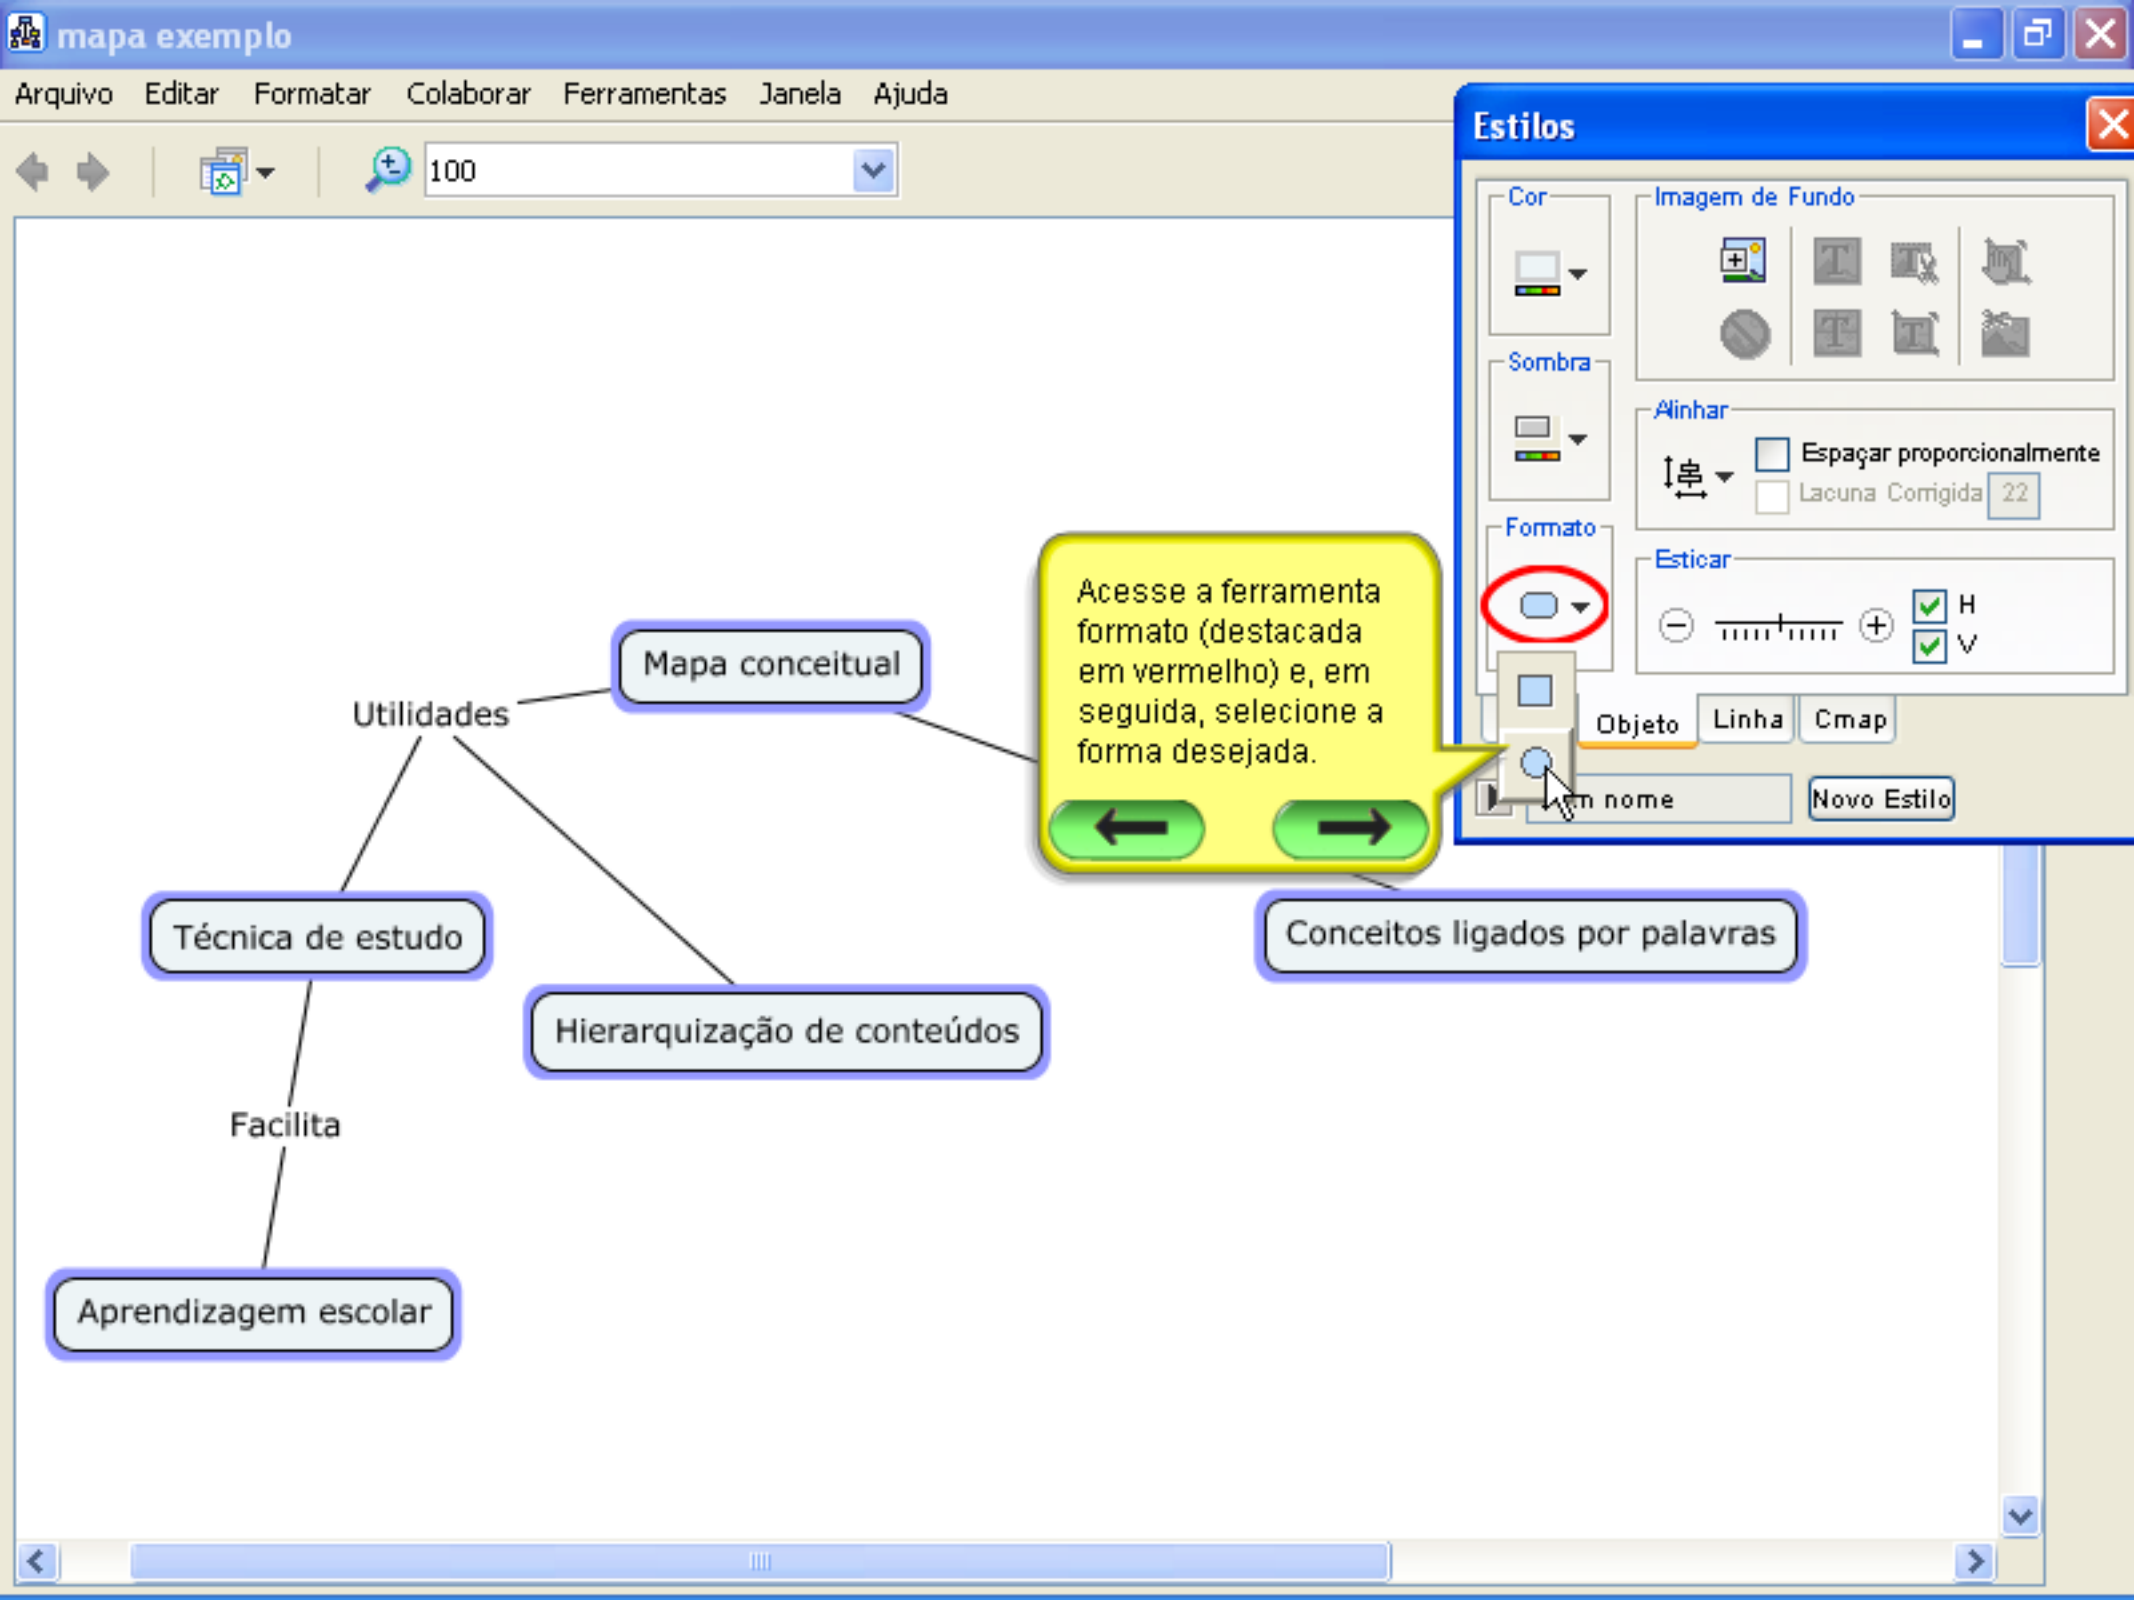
mapa exemplo

Arquivo Editar Formatar Colaborar Ferramentas Janela Ajuda

100

Estilos

Cor

Imagem de Fundo

Sombra

Alinhar

Espaçar proporcionalmente

Lacuna Corrigida 22

Formato

Esticar

H

V

Objeto Linha Cmap

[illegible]m nome

Novo Estilo

Acesse a ferramenta formato (destacada em vermelho) e, em seguida, selecione a forma desejada.

Mapa conceitual

Utilidades

Técnica de estudo

Hierarquização de conteúdos

Conceitos ligados por palavras

Facilita

Aprendizagem escolar